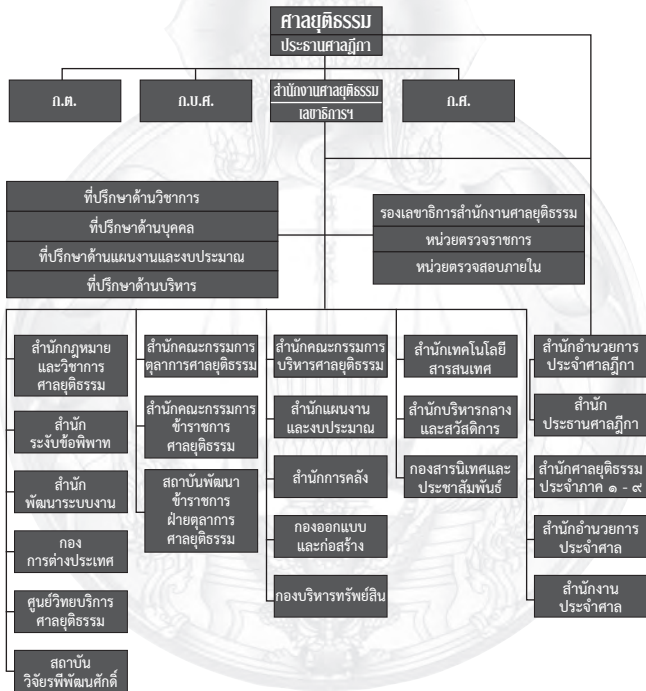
ศาลยุติธรรม
ประธานศาลฎีกา

ก.ต.

ก.บ.ศ.

สำนักงานศาลยุติธรรม
เลขาธิการฯ

ก.ศ.

ที่ปรึกษาด้านวิชาการ
ที่ปรึกษาด้านบุคคล
ที่ปรึกษาด้านแผนงานและงบประมาณ
ที่ปรึกษาด้านบริหาร

รองเลขาธิการสำนักงานศาลยุติธรรม
หน่วยตรวจราชการ
หน่วยตรวจสอบภายใน

สำนักกฎหมายและวิชาการศาลยุติธรรม

สำนักระงับข้อพิพาท

สำนักพัฒนาระบบงาน

กองการต่างประเทศ

ศูนย์วิทยบริการศาลยุติธรรม

สถาบันวิจัยรพีพัฒนศักดิ์

สำนักคณะกรรมการตุลาการศาลยุติธรรม

สำนักคณะกรรมการข้าราชการศาลยุติธรรม

สถาบันพัฒนาข้าราชการฝ่ายตุลาการศาลยุติธรรม

สำนักคณะกรรมการบริหารศาลยุติธรรม

สำนักแผนงานและงบประมาณ

สำนักการคลัง

กองออกแบบและก่อสร้าง

กองบริหารทรัพย์สิน

สำนักเทคโนโลยีสารสนเทศ

สำนักบริหารกลางและสวัสดิการ

กองสารนิเทศและประชาสัมพันธ์

สำนักอำนวยการประจำศาลฎีกา

สำนักประธานศาลฎีกา

สำนักศาลยุติธรรมประจำภาค ๑ - ๙

สำนักอำนวยการประจำศาล

สำนักงานประจำศาล